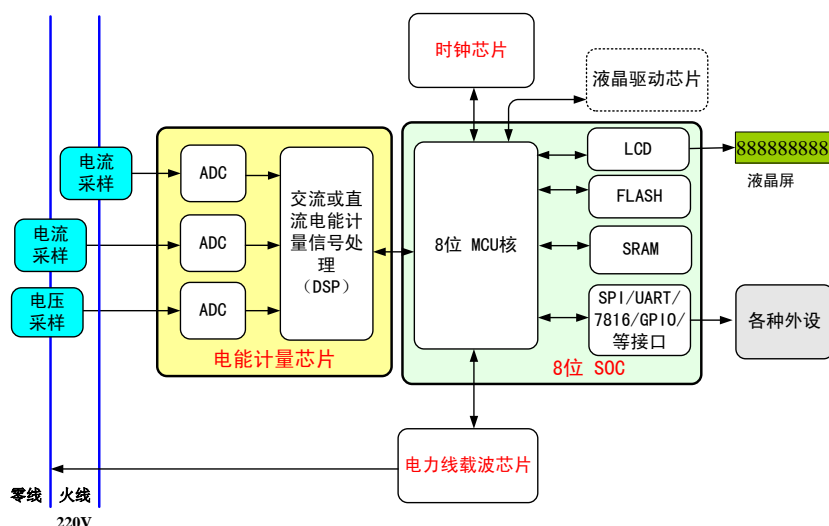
时钟芯片

液晶驱动芯片

电流采样

电流采样

电压采样

ADC

ADC

ADC

交流或直流电能计量信号处理（DSP）

电能计量芯片

8位 MCU核

LCD

FLASH

SRAM

SPI/UART/7816/GPIO/等接口

8位 SOC

888888888

液晶屏

各种外设

电力线载波芯片

零线 火线

220V